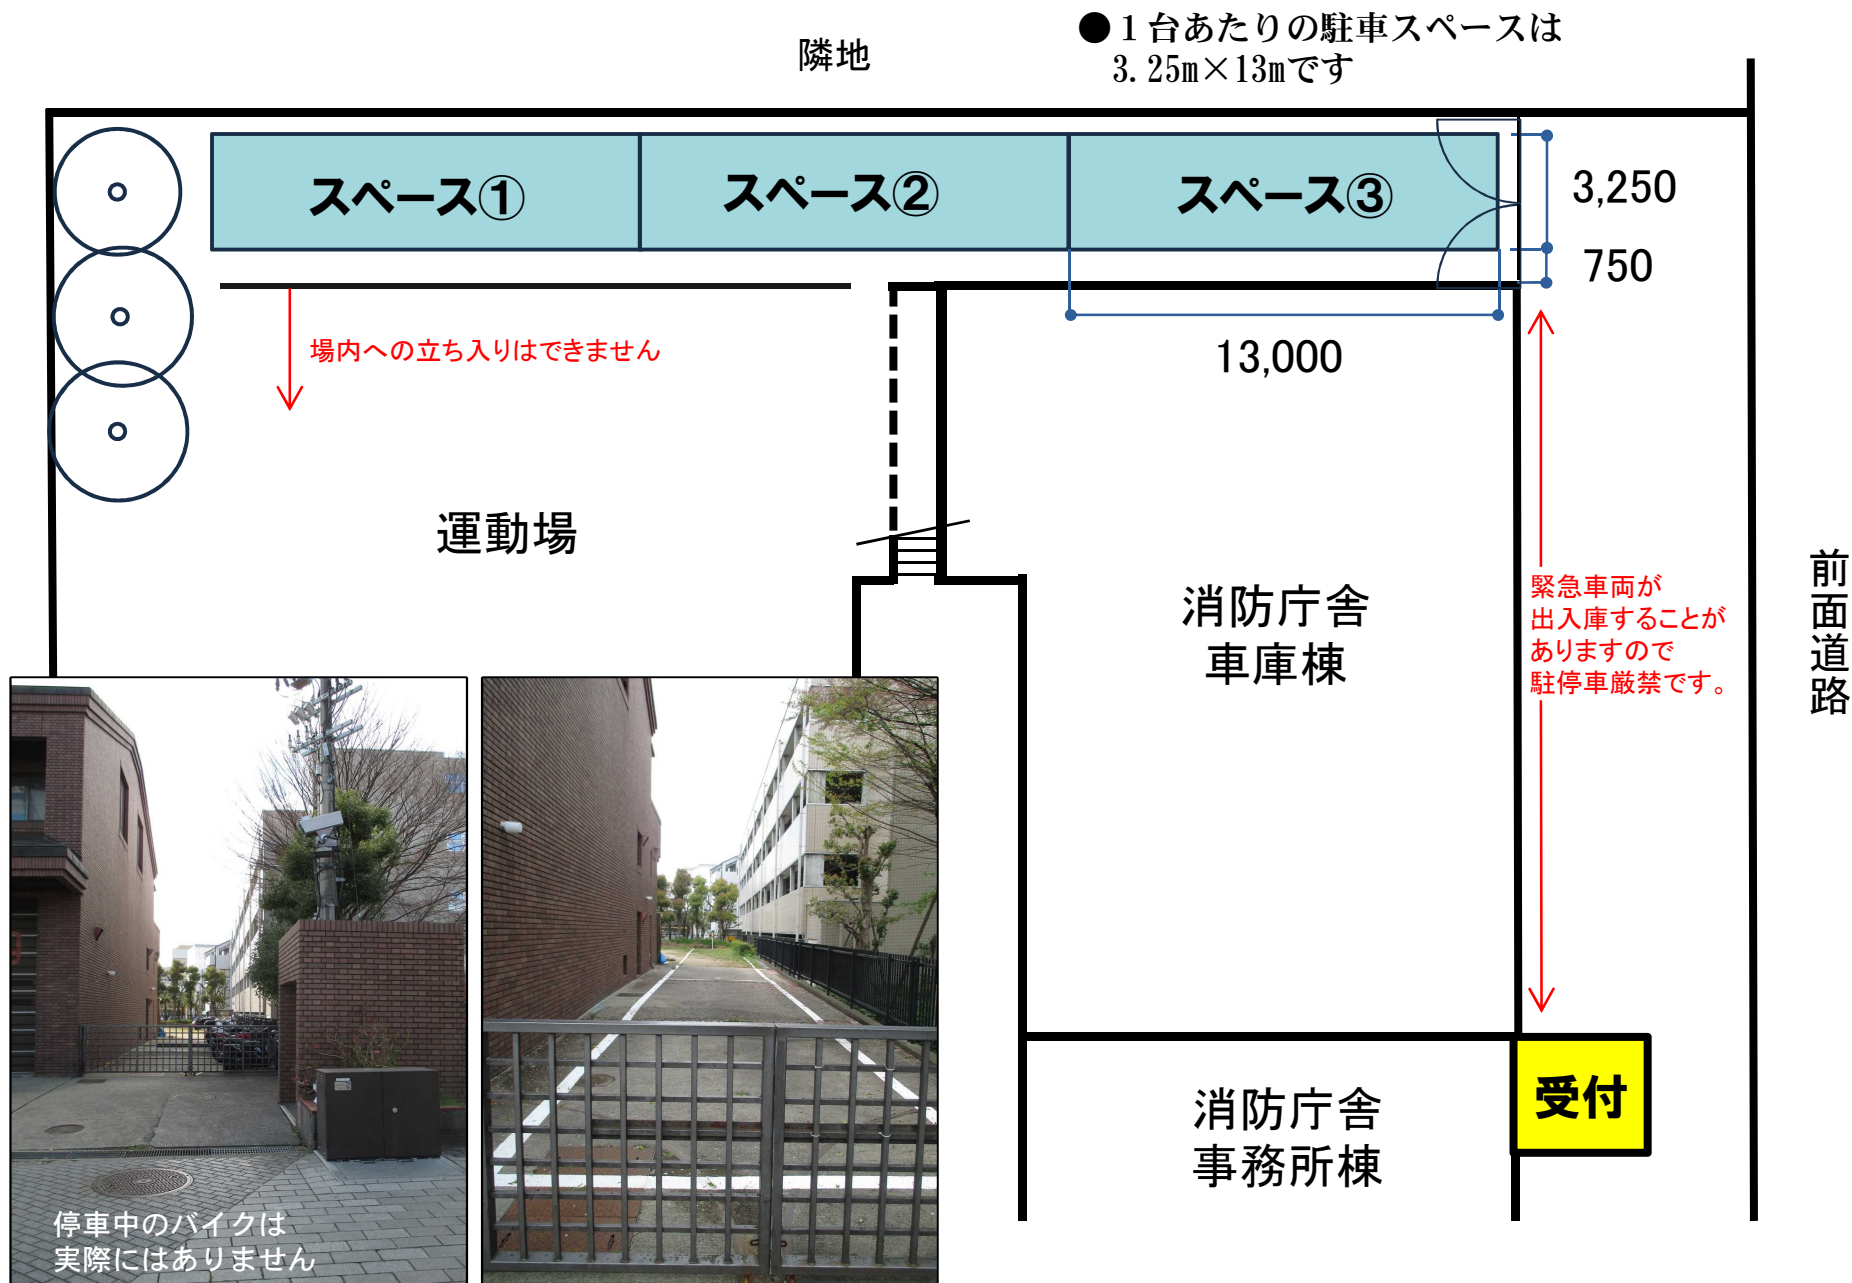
隣地

●1台あたりの駐車スペースは
3.25m×13mです

スペース①

スペース②

スペース③

3,250

750

13,000

場内への立ち入りはできません

運動場

消防庁舎
車庫棟

緊急車両が
出入庫することが
ありますので
駐停車厳禁です。

前面道路

受付

消防庁舎
事務所棟

停車中のバイクは
実際にはありません